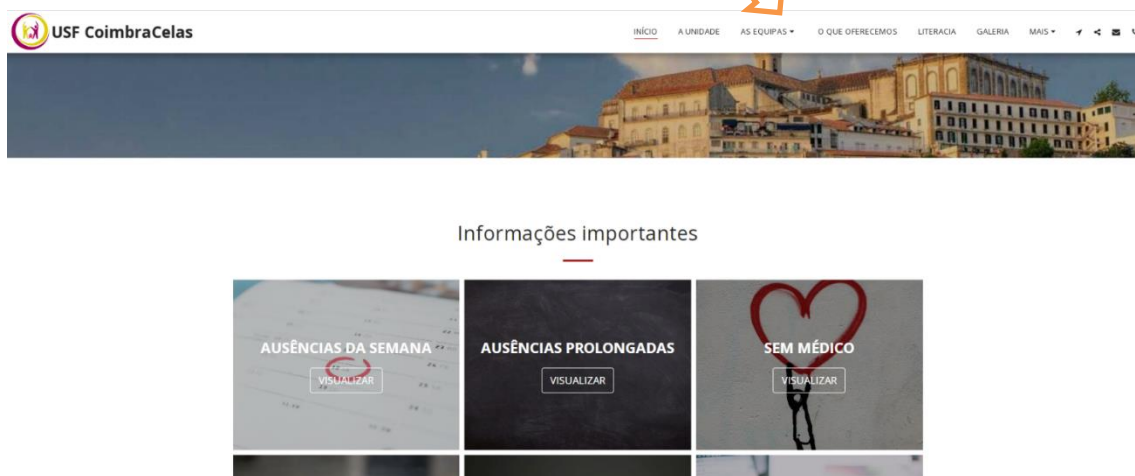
USF CoimbraCelas

INÍCIO A UNIDADE AS EQUIPAS ▾ O QUE OFERECEMOS LITERACIA GALERIA MAIS ▾

Informações importantes

AUSÊNCIAS DA SEMANA
VISUALIZAR

AUSÊNCIAS PROLONGADAS
VISUALIZAR

SEM MÉDICO
VISUALIZAR